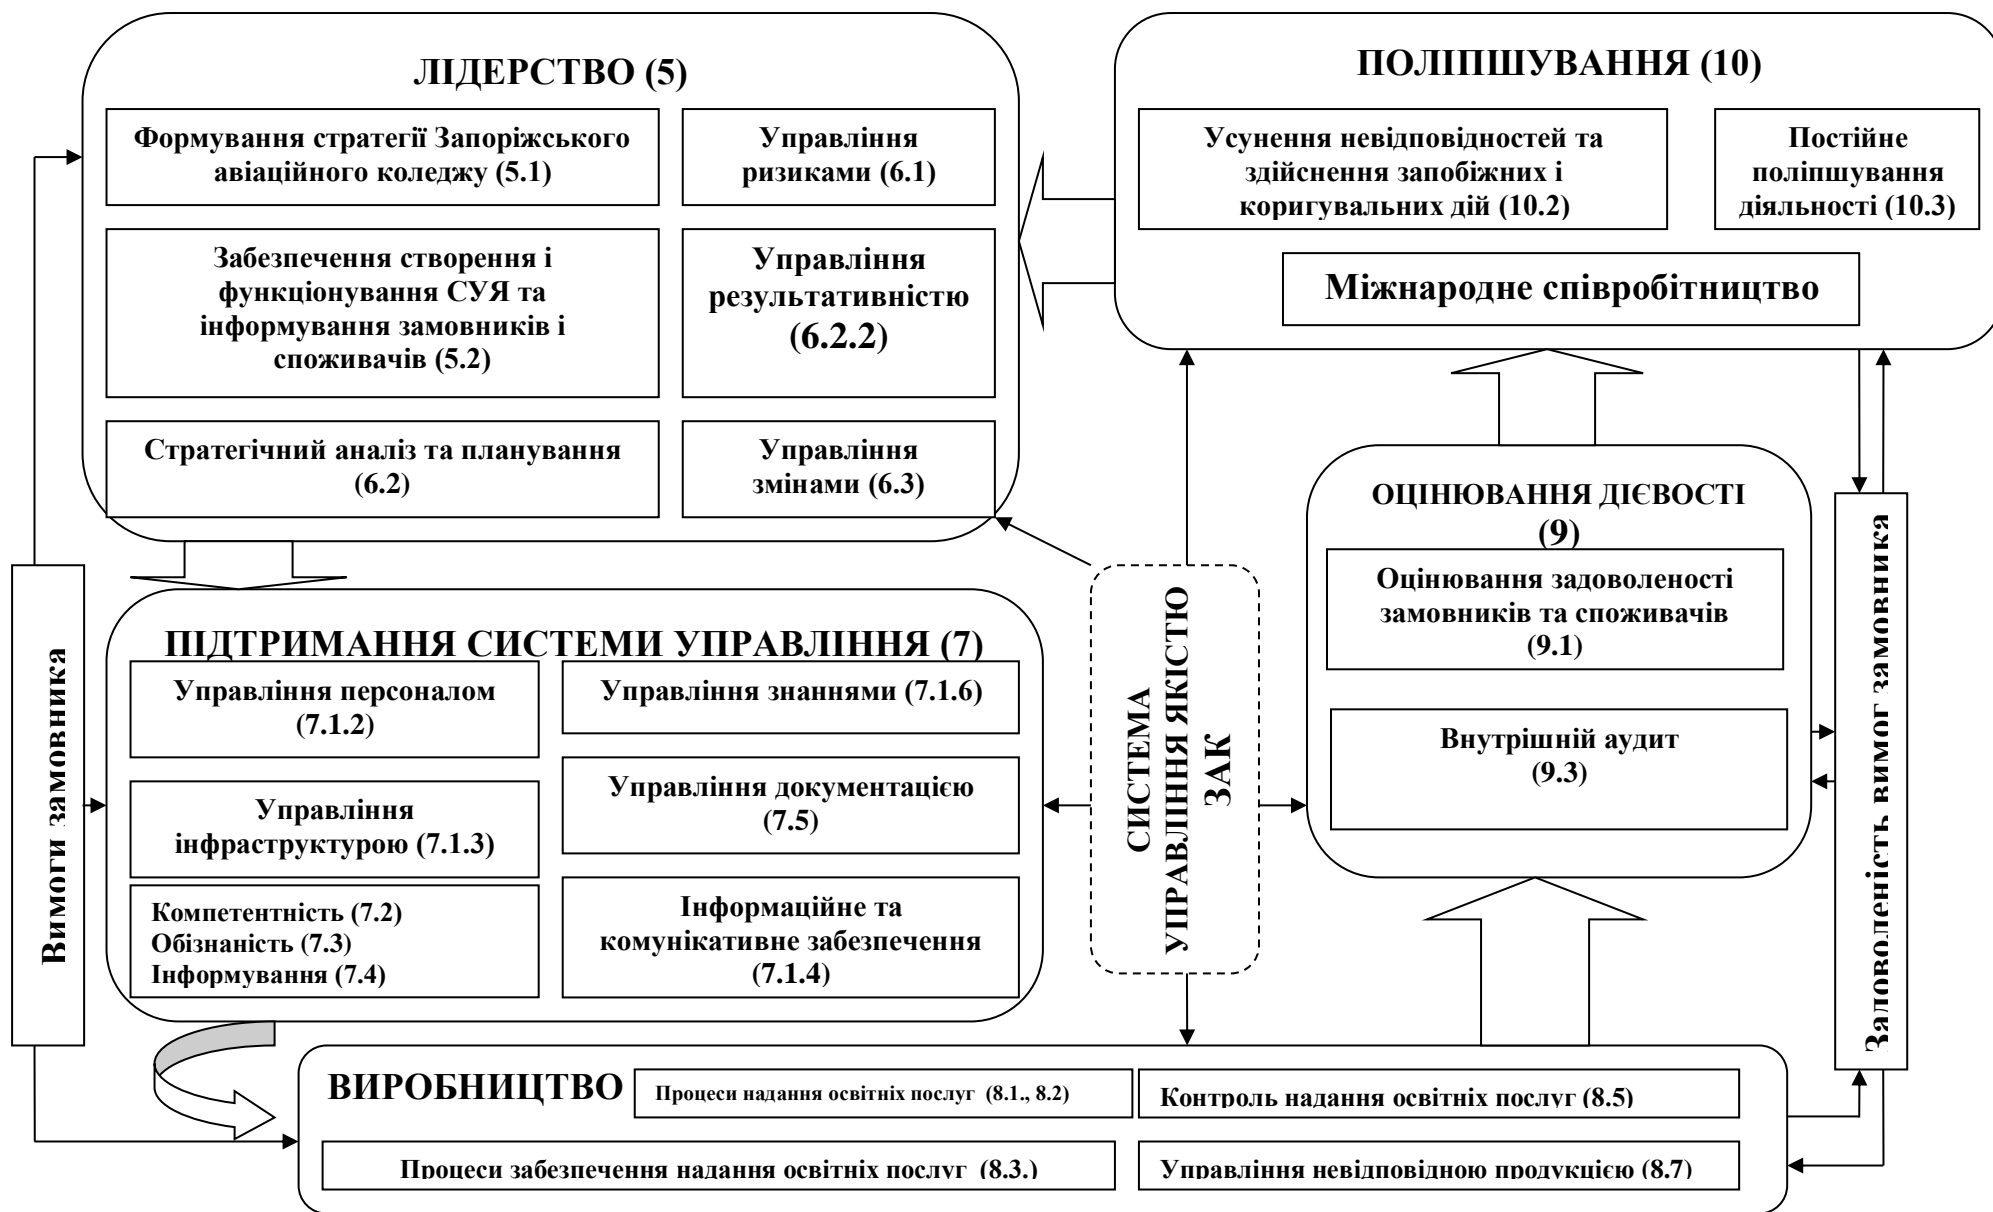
ЛІДЕРСТВО (5)

Формування стратегії Запоріжського авіаційного коледжу (5.1)

Управління ризиками (6.1)

Забезпечення створення і функціонування СУЯ та інформування замовників і споживачів (5.2)

Управління результативністю (6.2.2)

Стратегічний аналіз та планування (6.2)

Управління змінами (6.3)

ПОЛІПШУВАННЯ (10)

Усунення невідповідностей та здійснення запобіжних і коригувальних дій (10.2)

Постійне поліпшування діяльності (10.3)

Міжнародне співробітництво

ОЦІНЮВАННЯ ДІЄВОСТІ (9)

Оцінювання задоволеності замовників та споживачів (9.1)

Внутрішній аудит (9.3)

Задоволеність вимог замовника

Вимоги замовника

ПІДТРИМАННЯ СИСТЕМИ УПРАВЛІННЯ (7)

Управління персоналом (7.1.2)

Управління знаннями (7.1.6)

Управління інфраструктурою (7.1.3)

Управління документацією (7.5)

Компетентність (7.2)
Обізнаність (7.3)
Інформування (7.4)

Інформаційне та комунікативне забезпечення (7.1.4)

СИСТЕМА УПРАВЛІННЯ ЯКІСТЮ ЗАК

ВИРОБНИЦТВО

Процеси надання освітніх послуг (8.1., 8.2)

Контроль надання освітніх послуг (8.5)

Процеси забезпечення надання освітніх послуг (8.3.)

Управління невідповідною продукцією (8.7)